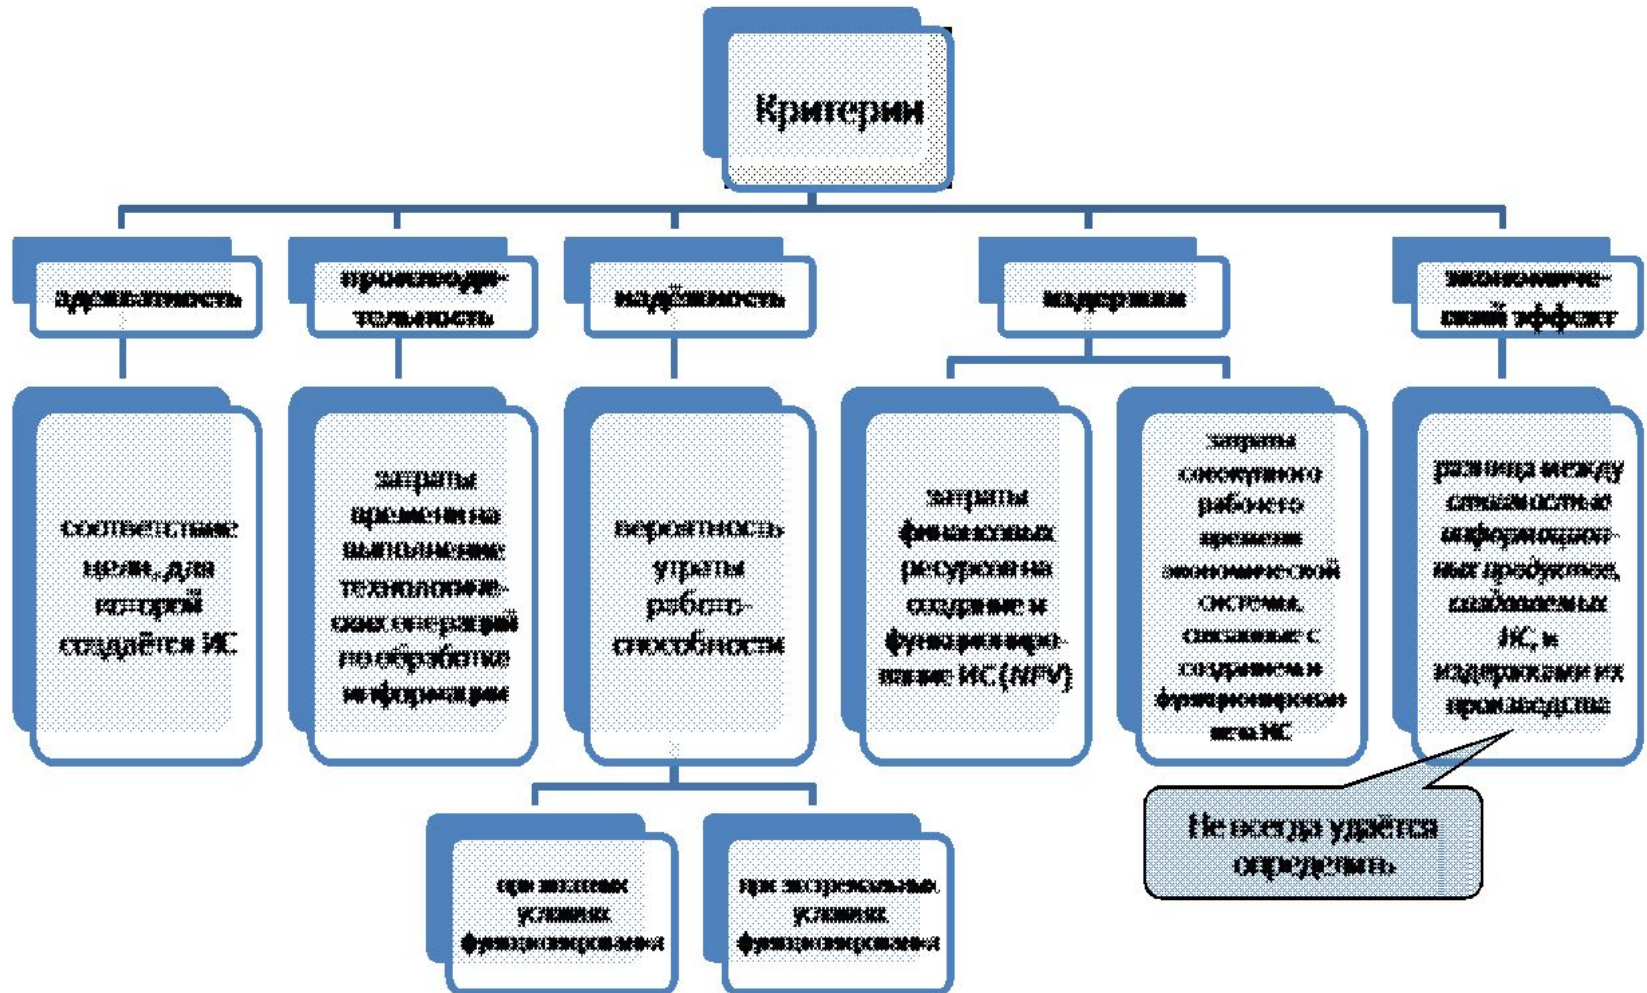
Критерии

адекватность

производительность

надёжность

издержки

экономический эффект

соответствие цели, для которой создаётся ИС

затраты времени на выполнение технологических операций по обработке информации

вероятность утраты работоспособности

затраты финансовых ресурсов на создание и функционирование ИС (NPV)

затраты совокупного рабочего времени экономической системы, связанные с созданием и функционированием ИС

разница между стоимостью информационных продуктов, создаваемых ИС, и издержками их производства

при штатных условиях функционирования

при экстремальных условиях функционирования

Не всегда удаётся определить